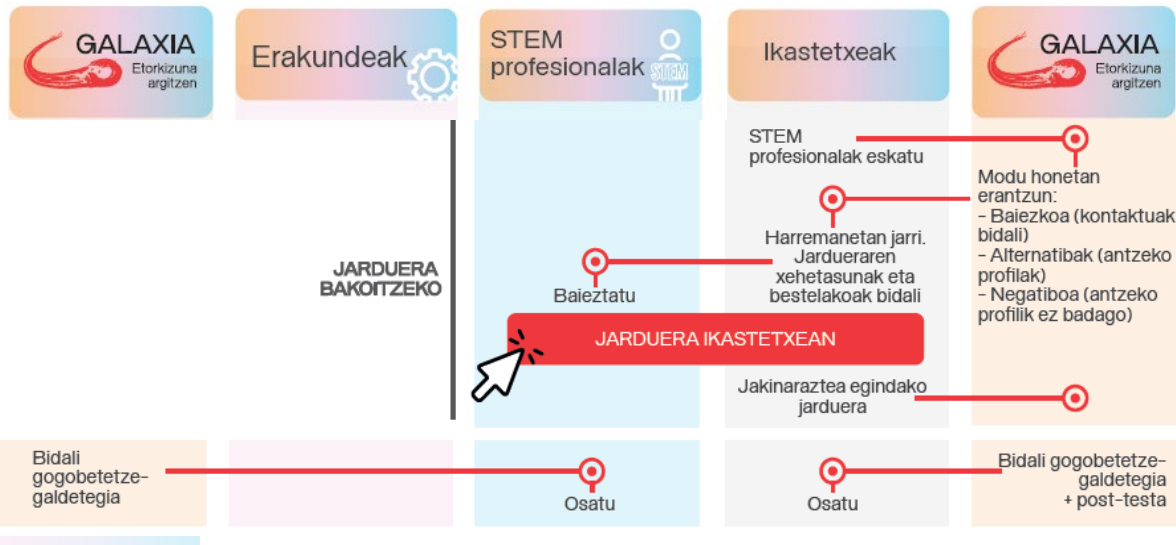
GALAXIA
Etorkizuna argitzen

Erakundeak

STEM profesionalak

STEM

Ikastetxeak

GALAXIA
Etorkizuna argitzen

STEM profesionalak eskatu

Modu honetan erantzun:
- Baiezkoa (kontaktuak bidali)
- Alternatibak (antzeko profilak)
- Negatiboa (antzeko profilik ez badago)

Harremanetan jarri. Jardueraren xehetasunak eta bestelakoak bidali

JARDUERA BAKOITZEKO

Baieztatu

JARDUERA IKASTETXEAN

Jakinaraztea egindako jarduera

Bidali gogobetetze-galdetegia

Osatu

Osatu

Bidali gogobetetze-galdetegia + post-testa